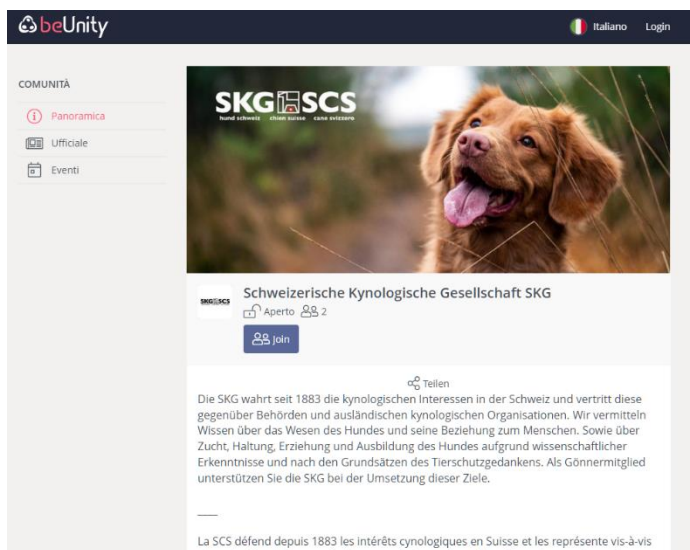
beUnity

Italiano Login

COMUNITÀ

Panoramica

Ufficiale

Eventi

SKG SCS
hund schweiz chien suisse cane svizzera

SKG SCS

Schweizerische Kynologische Gesellschaft SKG

Aperto 2

join

Teilen

Die SKG wahrt seit 1883 die kynologischen Interessen in der Schweiz und vertritt diese gegenüber Behörden und ausländischen kynologischen Organisationen. Wir vermitteln Wissen über das Wesen des Hundes und seine Beziehung zum Menschen. Sowie über Zucht, Haltung, Erziehung und Ausbildung des Hundes aufgrund wissenschaftlicher Erkenntnisse und nach den Grundsätzen des Tierschutzgedankens. Als Gönnermitglied unterstützen Sie die SKG bei der Umsetzung dieser Ziele.

___

La SCS défend depuis 1883 les intérêts cynologiques en Suisse et les représente vis-à-vis